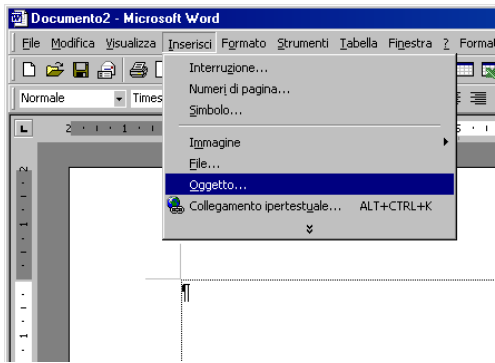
Documento2 - Microsoft Word

File Modifica Visualizza Inserisci Formato Strumenti Tabella Finestra ? Format

Normale Times

Interruzione...
Numeri di pagina...
Simbolo...
Immagine
File...
Oggetto...
Collegamento ipertestuale... ALT+CTRL+K

2 1 1 2 5

¶